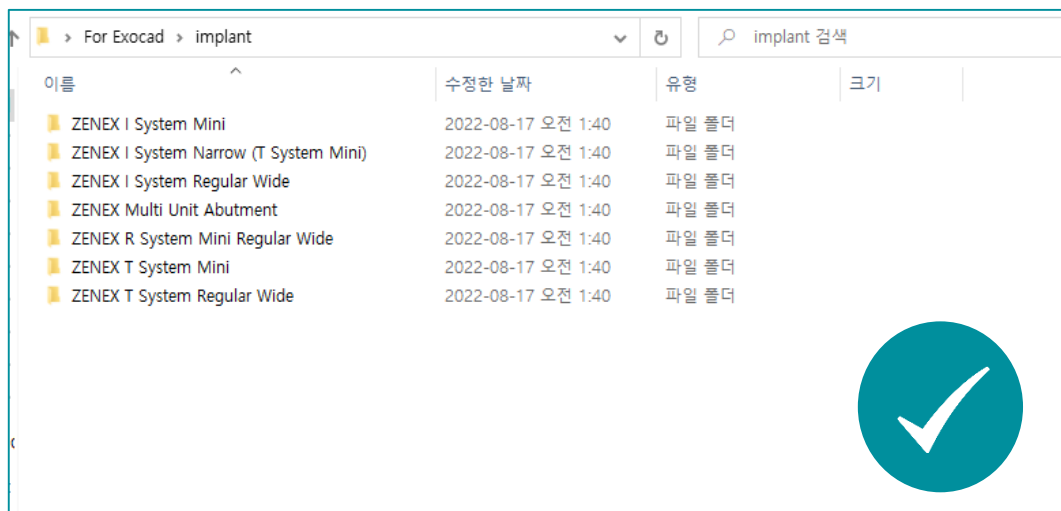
> For Exocad > implant

implant 검색

| 이름 | 수정한 날짜 | 유형 | 크기 |
|---|---|---|---|
| ZENEX I System Mini | 2022-08-17 오전 1:40 | 파일 폴더 | |
| ZENEX I System Narrow (T System Mini) | 2022-08-17 오전 1:40 | 파일 폴더 | |
| ZENEX I System Regular Wide | 2022-08-17 오전 1:40 | 파일 폴더 | |
| ZENEX Multi Unit Abutment | 2022-08-17 오전 1:40 | 파일 폴더 | |
| ZENEX R System Mini Regular Wide | 2022-08-17 오전 1:40 | 파일 폴더 | |
| ZENEX T System Mini | 2022-08-17 오전 1:40 | 파일 폴더 | |
| ZENEX T System Regular Wide | 2022-08-17 오전 1:40 | 파일 폴더 | |